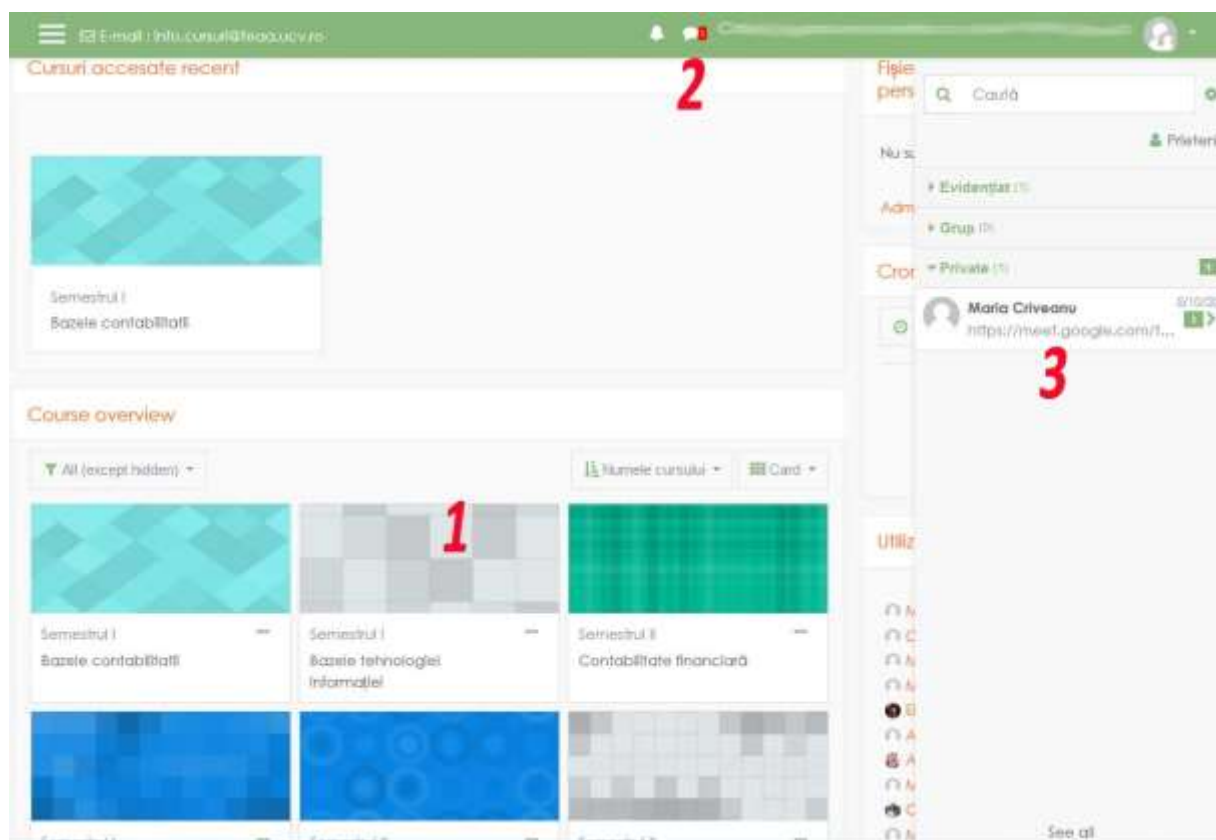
E-mail : info.cursuri@feaa.ucv.ro

Cursuri accesate recent

2

Semestrul I
Bazele contabilitatii

Course overview

All (except hidden)

Numele cursului

Card

1

Semestrul I
Bazele contabilitatii

Semestrul I
Bazele tehnologiei informatiei

Semestrul II
Contabilitate financiară

Fișie
pers

Nu s

Adm

Cror

Utiliz

Caută

Prieteni

Evidențiat (1)

Grup (0)

Private (1)

Maria Criveanu
https://meet.google.com/t...

3

See all